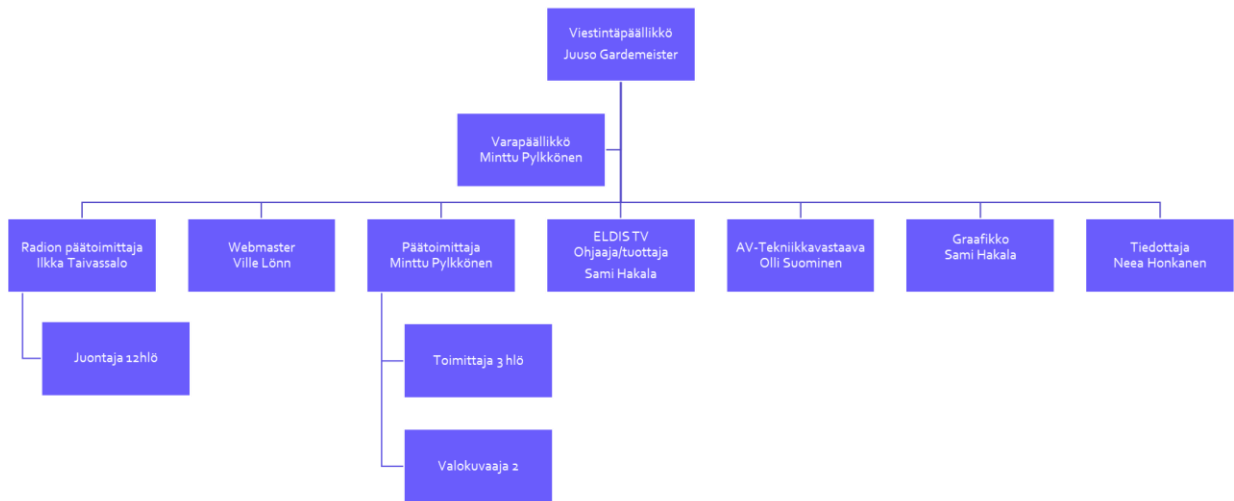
Viestintäpäällikkö
Juuso Gardemeister

Varapäällikkö
Minttu Pylkkönen

Radion päätoimittaja
Ilkka Taivassalo

Webmaster
Ville Lönn

Päätoimittaja
Minttu Pylkkönen

ELDIS TV
Ohjaaja/tuottaja
Sami Hakala

AV-Tekniikkavastaava
Olli Suominen

Graafikko
Sami Hakala

Tiedottaja
Neea Honkanen

Juontaja 12hlö

Toimittaja 3 hlö

Valokuvaaja 2